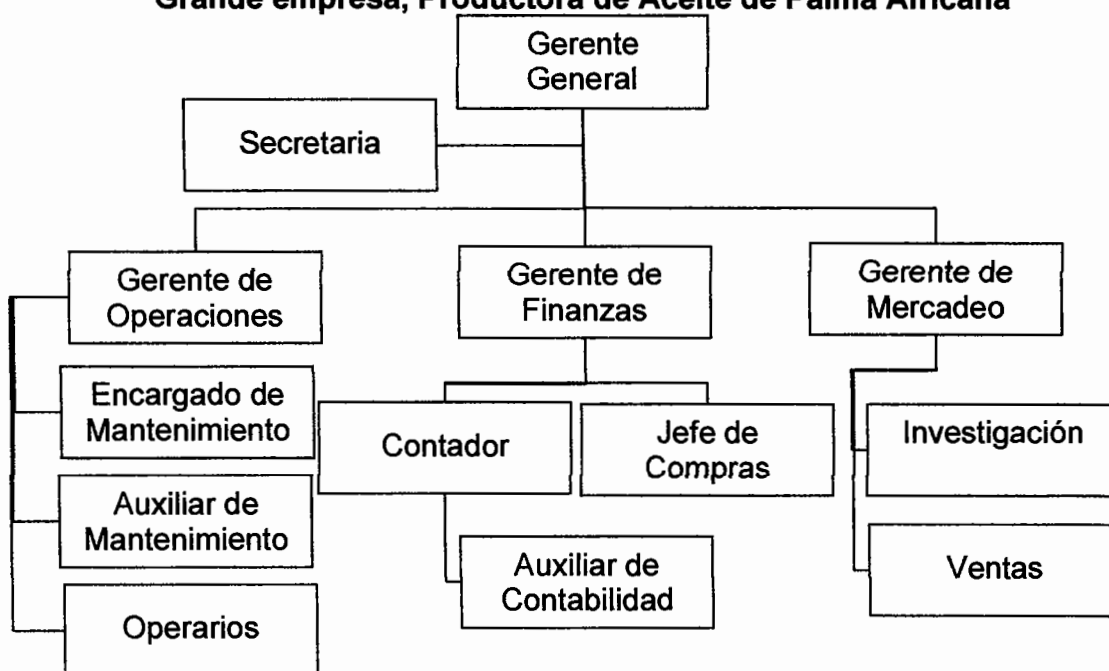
Grande empresa, Productora de Aceite de Palma Africana

Gerente General

Secretaria

Gerente de Operaciones

Gerente de Finanzas

Gerente de Mercadeo

Encargado de Mantenimiento

Contador

Jefe de Compras

Investigación

Auxiliar de Mantenimiento

Auxiliar de Contabilidad

Ventas

Operarios